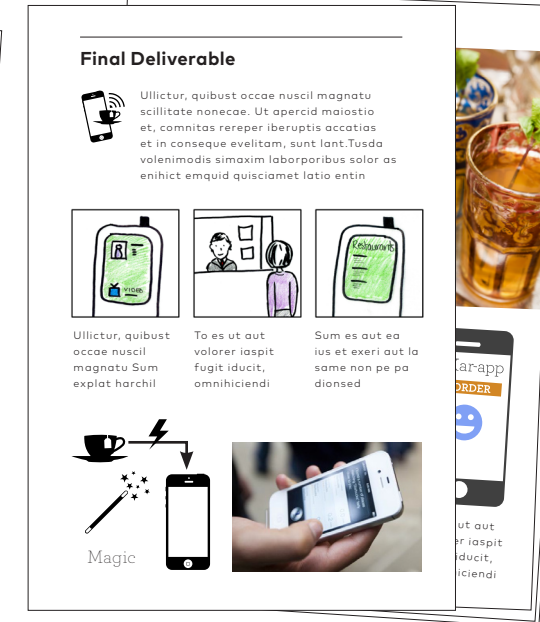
Final Deliverable

Ullictur, quibust occae nuscil magnatu scillitate nonecae. Ut apercid maiostio et, comnitas rereper iberuptis accatias et in conseque evelitam, sunt lant.Tusda volenimodis simaxim laborporibus solor as enihict emquid quisciamet latio entin

R

VIDEO

Restaurants

Ullictur, quibust occae nuscil magnatu Sum explat harchil

To es ut aut volorer iaspit fugit iducit, omnihiciendi

Sum es aut ea ius et exeri aut la same non pe pa dionsed

Magic

Kar-app

ORDER

ut aut
iaspit
iducit,
iciendi